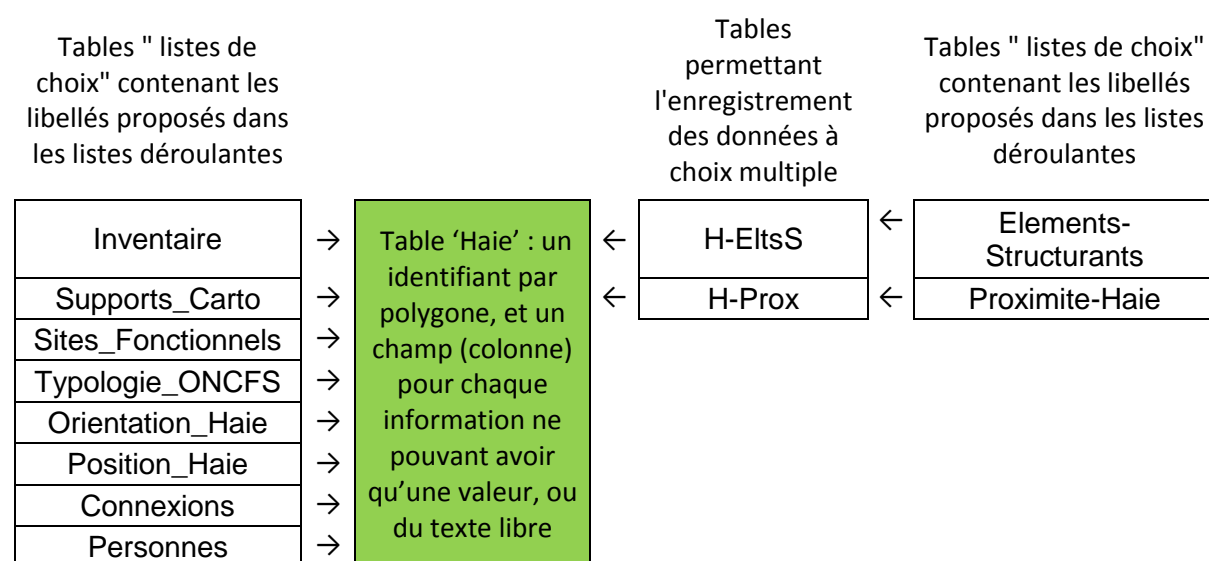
Tables " listes de choix" contenant les libellés proposés dans les listes déroulantes

Tables permettant l'enregistrement des données à choix multiple

Tables " listes de choix" contenant les libellés proposés dans les listes déroulantes

Inventaire →
Supports_Carto →
Sites_Fonctionnels →
Typologie_ONCFS →
Orientation_Haie →
Position_Haie →
Connexions →
Personnes →

Table 'Haie' : un identifiant par polygone, et un champ (colonne) pour chaque information ne pouvant avoir qu'une valeur, ou du texte libre

← H-EltsS ← Elements-Structurants
← H-Prox ← Proximite-Haie